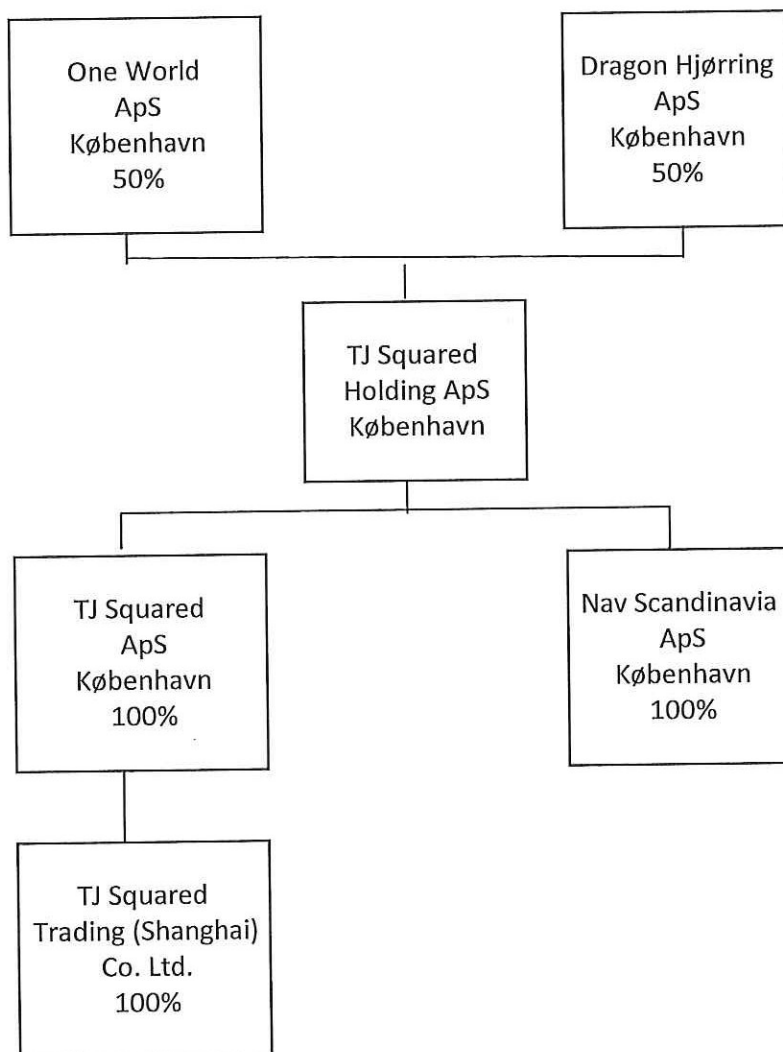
One World
ApS
København
50%

Dragon Hjørring
ApS
København
50%

TJ Squared
Holding ApS
København

TJ Squared
ApS
København
100%

Nav Scandinavia
ApS
København
100%

TJ Squared
Trading (Shanghai)
Co. Ltd.
100%